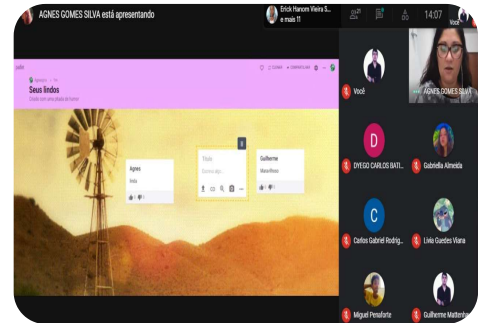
AGNES GOMES SILVA está apresentando

Erick Hanom Vieira S... e mais 11

14:07

Você

padlet

Seus lindos

Agnes

Título

Guilherme

Você

AGNES GOMES SILVA

D

DYEGO CARLOS BATI...

Gabriella Almeida

C

Carlos Gabriel Rodrig...

Livia Guedes Viana

Miguel Penaforte

Guilherme Matterhe...